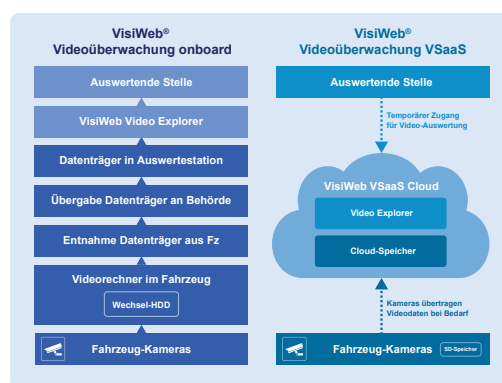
VisiWeb®
Videoüberwachung onboard

Auswertende Stelle

VisiWeb Video Explorer

Datenträger in Auswertestation

Übergabe Datenträger an Behörde

Entnahme Datenträger aus Fz

Videorechner im Fahrzeug

Wechsel-HDD

Fahrzeug-Kameras

VisiWeb®
Videoüberwachung VSaaS

Auswertende Stelle

Temporärer Zugang für Video-Auswertung

VisiWeb VSaaS Cloud

Video Explorer

Cloud-Speicher

Kameras übertragen Videodaten bei Bedarf

Fahrzeug-Kameras

SD-Speicher